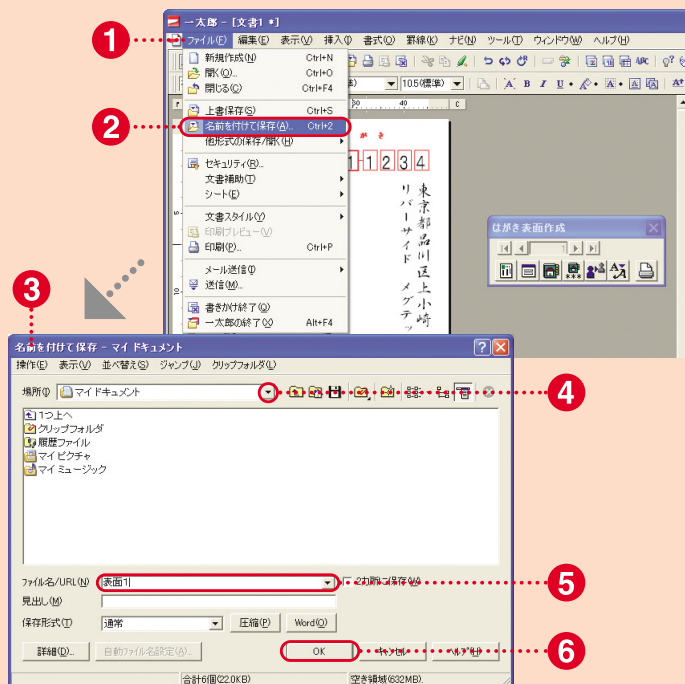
1

一太郎 - [文書1 *]

ファイル(F) 編集(E) 表示(V) 挿入(I) 書式(O) 罫線(K) ナビ(N) ツール(T) ウィンドウ(W) ヘルプ(H)

新規作成(N) Ctrl+N
開く(O)... Ctrl+O
閉じる(C) Ctrl+F4
上書保存(S) Ctrl+S
名前を付けて保存(A)... Ctrl+2
他形式の保存/開く(H)
セキュリティ(R)...
文書補助(T)
シート(E)
文書スタイル(Y)
印刷プレビュー(V)
印刷(P)... Ctrl+P
メール送信(I)
送信(M)...
書きかけ終了(Q)
一太郎の終了(X) Alt+F4

2

10.5(標準)

1 1 2 3 4

東京都品川区上小崎

リバーサイドメゾネ

はがき表面作成

3

名前を付けて保存 - マイ ドキュメント

操作(E) 表示(V) 並べ替え(S) ジャンプ(J) クリップフォルダ(L)

場所(I) マイ ドキュメント

4

1つ上へ
クリップフォルダ
履歴ファイル
マイ ピクチャ
マイ ミュージック

ファイル名/URL(N) 表面1

2カ所に保存(W)

5

見出し(M)

保存形式(T) 通常

圧縮(P) Word(O)

詳細(D)... 自動ファイル名設定(A)...

OK キャンセル ヘルプ(H)

6

合計6個(22.0KB) 空き領域(632MB)